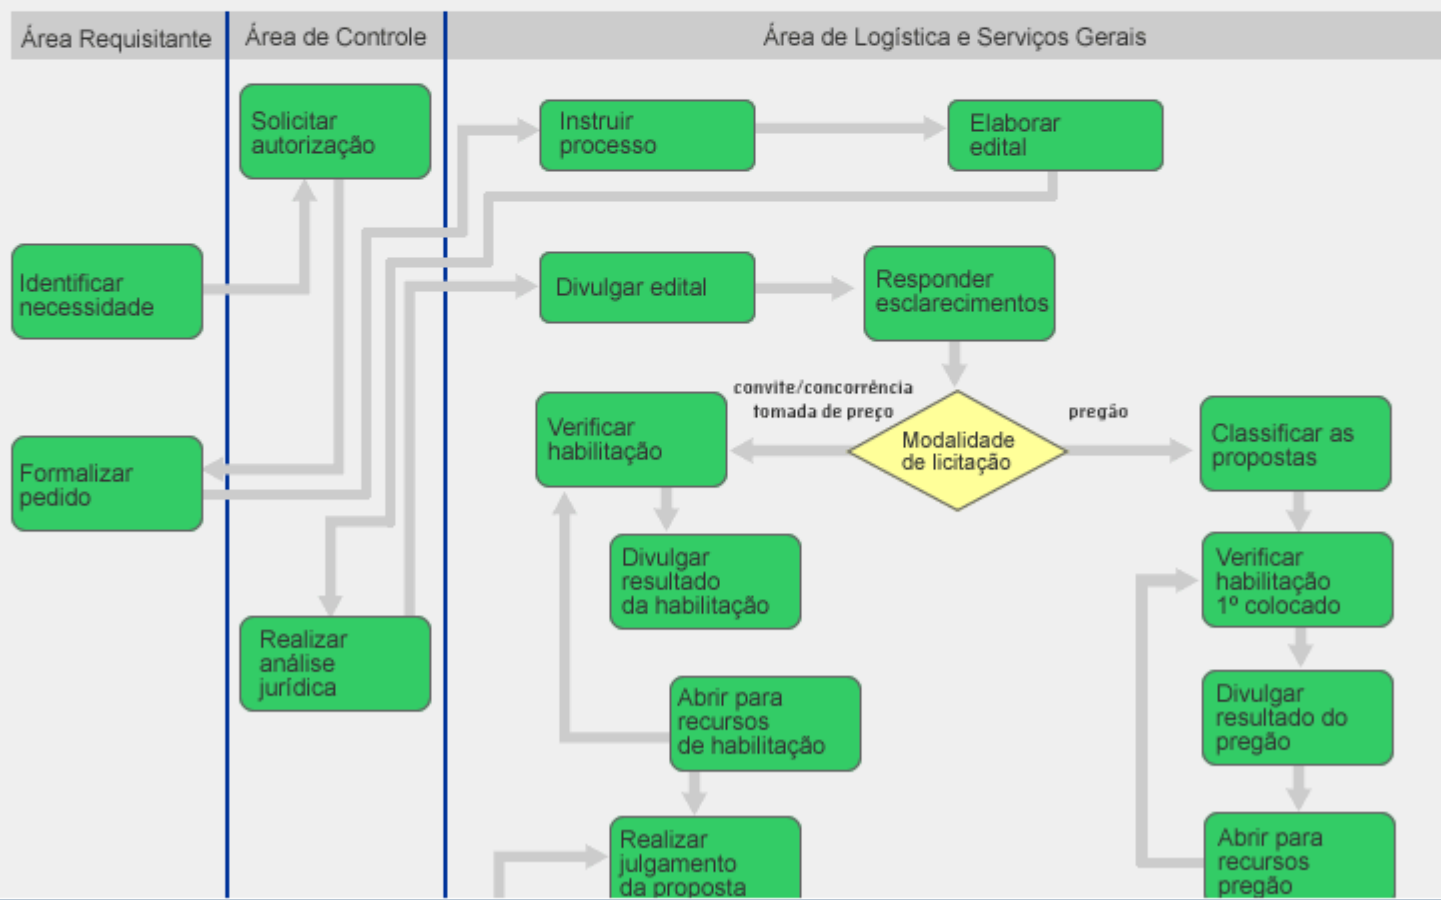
Área Requisitante
Área de Controle
Área de Logística e Serviços Gerais

Solicitar autorização

Instruir processo

Elaborar edital

Identificar necessidade

Divulgar edital

Responder esclarecimentos

convite/concorrência
tomada de preço

pregão

Verificar habilitação

Modalidade de licitação

Classificar as propostas

Formalizar pedido

Divulgar resultado da habilitação

Verificar habilitação 1º colocado

Realizar análise jurídica

Abrir para recursos de habilitação

Divulgar resultado do pregão

Realizar julgamento da proposta

Abrir para recursos pregão